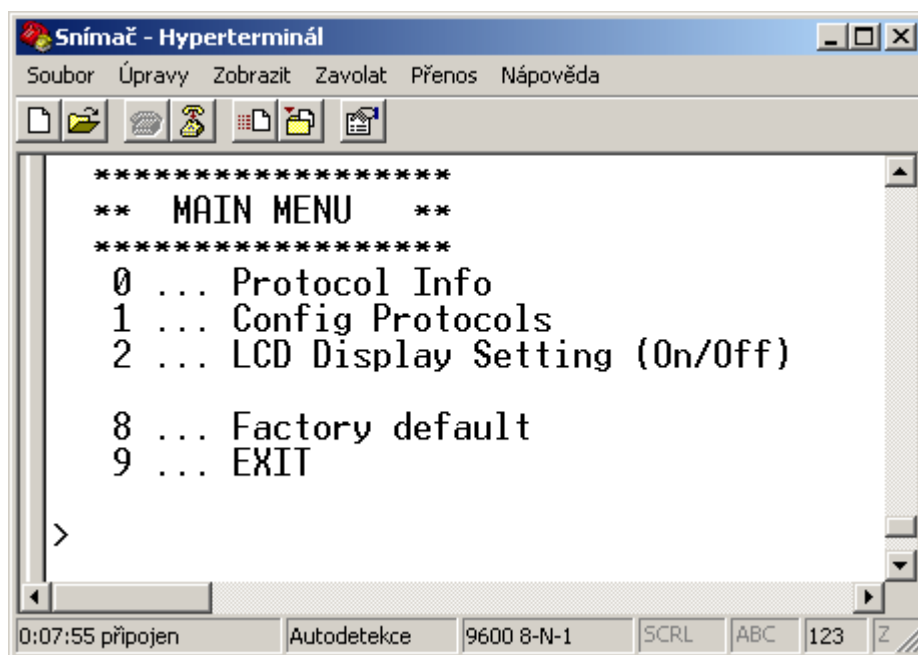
Snímač - Hyperterminál

Soubor Úpravy Zobrazit Zavolat Přenos Nápověda

******************
** MAIN MENU **
******************
0 ... Protocol Info
1 ... Config Protocols
2 ... LCD Display Setting (On/Off)

8 ... Factory default
9 ... EXIT

>

0:07:55 připojen | Autodetekce | 9600 8-N-1 | SCRL | ABC | 123 | Z